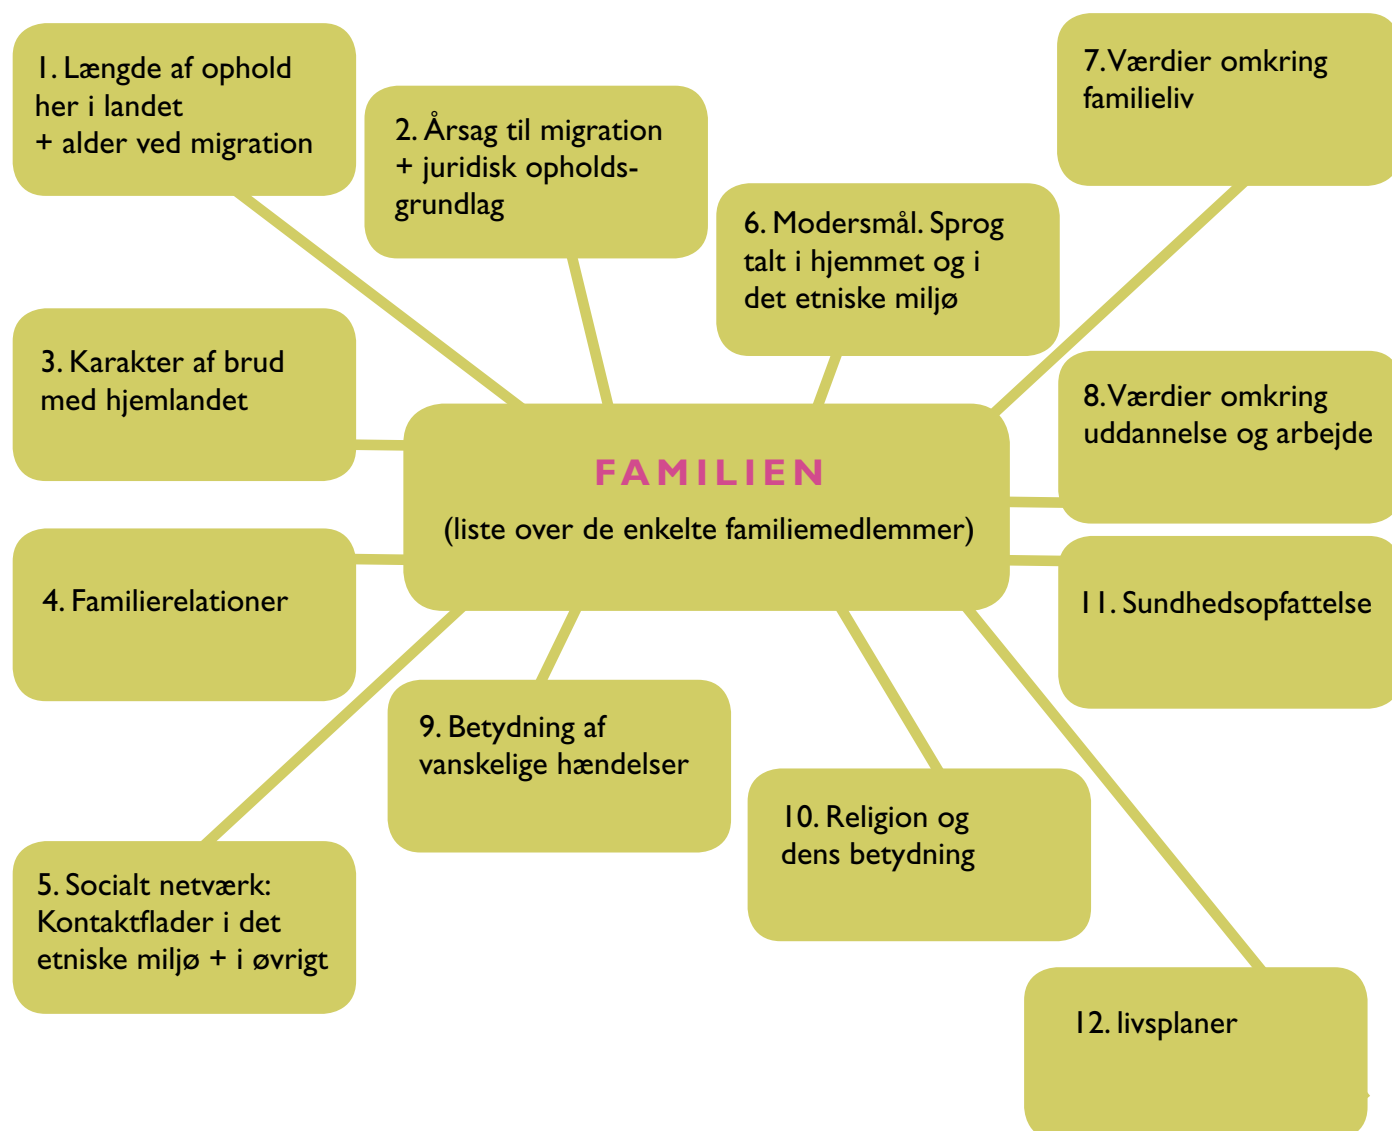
1. Længde af ophold her i landet + alder ved migration

2. Årsag til migration + juridisk opholds-grundlag

6. Modersmål. Sprog talt i hjemmet og i det etniske miljø

7. Værdier omkring familieliv

3. Karakter af brud med hjemlandet

FAMILIEN

(liste over de enkelte familiemedlemmer)

8. Værdier omkring uddannelse og arbejde

4. Familierelationer

11. Sundhedsopfattelse

9. Betydning af vanskelige hændelser

10. Religion og dens betydning

5. Socialt netværk: Kontaktflader i det etniske miljø + i øvrigt

12. livsplaner